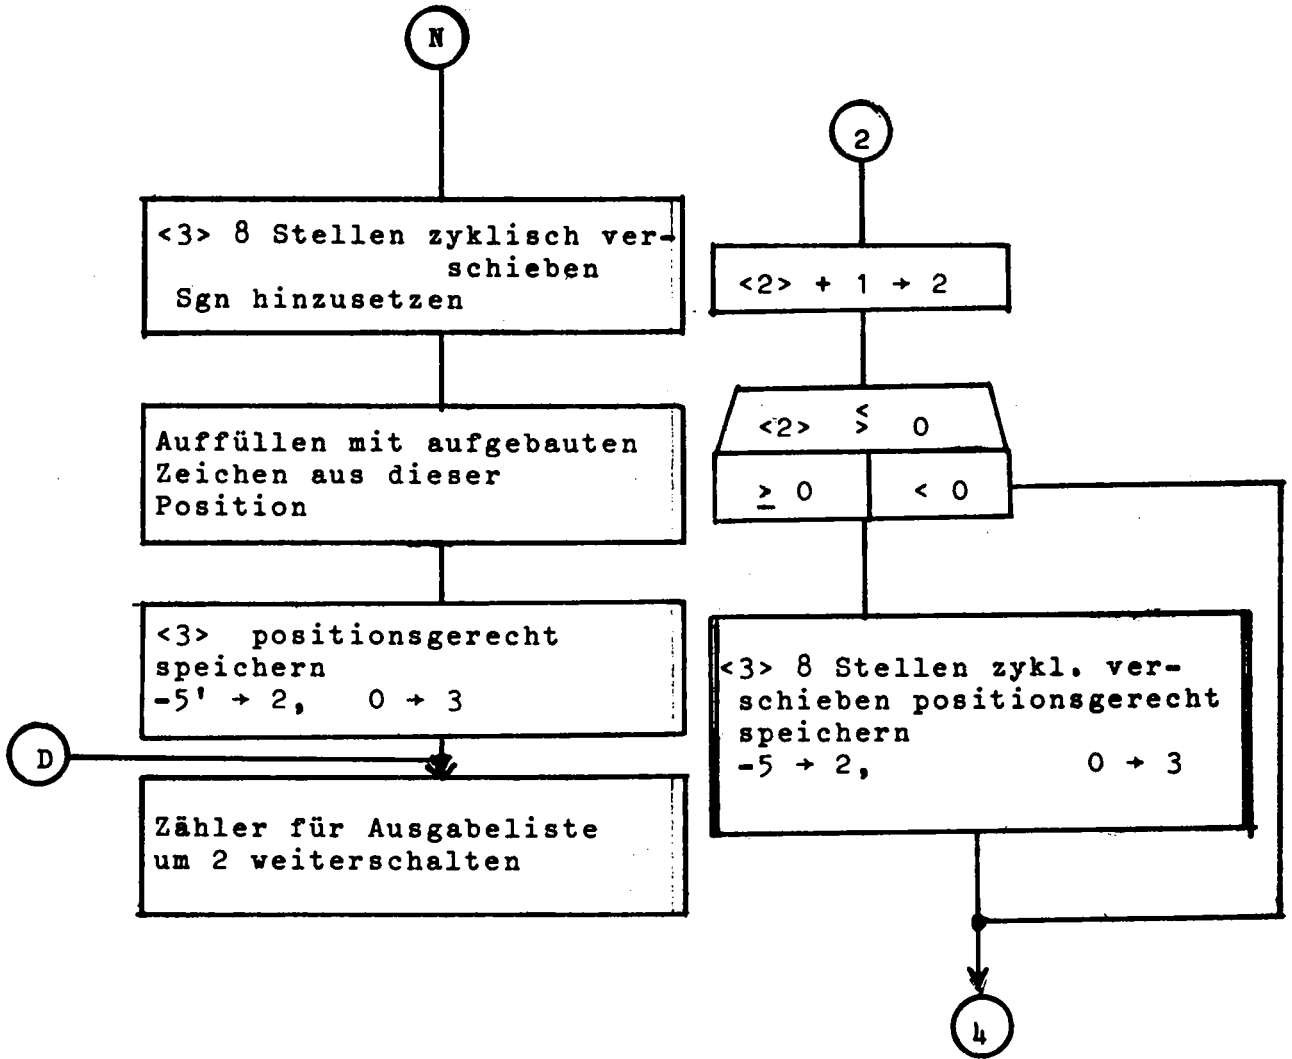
N

<3> 8 Stellen zyklisch verschieben
Sgn hinzusetzen

Auffüllen mit aufgebauten Zeichen aus dieser Position

<3> positionsgerecht speichern
-5' → 2, 0 → 3

D

Zähler für Ausgabeliste um 2 weiterschalten

2

<2> + 1 → 2

<2> $\lessgtr$ 0

$\geq$ 0

< 0

<3> 8 Stellen zykl. verschieben positionsgerecht speichern
-5 → 2, 0 → 3

4